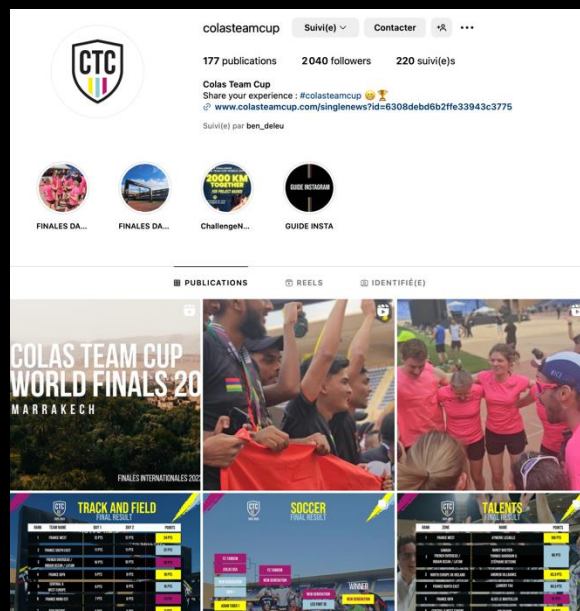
CTC

colasteamcup Suivi(e) Contacter ⁺ጰ •••

177 publications 2 040 followers 220 suivi(e)s

Colas Team Cup
Share your experience : #colasteamcup 😊🏆
www.colasteamcup.com/singlenews?id=6308debd6b2ffe33943c3775

Suivi(e) par ben_deleu

FINALES DA... FINALES DA... 2000 KM TOGETHER ChallengeN... GUIDE INSTAGRAM GUIDE INSTA

PUBLICATIONS REELS IDENTIFIÉ(E)

COLAS TEAM CUP WORLD FINALS 20
MARRAKECH
FINALES INTERNATIONALES 202

TRACK AND FIELD FINAL RESULT

SOCCER FINAL RESULT

WINNER

TALENTS FINAL RESULT